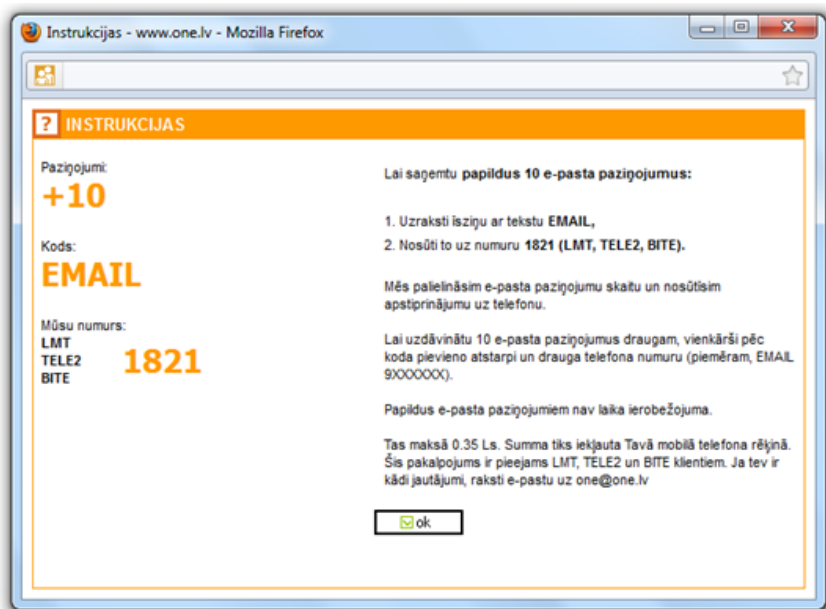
Instrukcijas - www.one.lv - Mozilla Firefox

? INSTRUKCIJAS

Paziņojumi:
+10

Kods:
EMAIL

Mūsu numurs:
LMT
TELE2
BITE
1821

Lai saņemtu **papildus 10 e-pasta paziņojumus:**

1. Uzraksti īsziņu ar tekstu **EMAIL,**
2. Nosūti to uz numuru **1821 (LMT, TELE2, BITE).**

Mēs palielināsim e-pasta paziņojumu skaitu un nosūtīsim apstiprinājumu uz telefonu.

Lai uzdāvinātu 10 e-pasta paziņojumus draugam, vienkārši pēc koda pievieno atstarpi un drauga telefona numuru (piemēram, EMAIL 9XXXXXX).

Papildus e-pasta paziņojumiem nav laika ierobežojuma.

Tas maksā 0.35 Ls. Summa tiks iekļauta Tavā mobīlā telefona rēķinā. Šis pakalpojums ir pieejams LMT, TELE2 un BITE klientiem. Ja tev ir kādi jautājumi, raksti e-pastu uz one@one.lv

ok